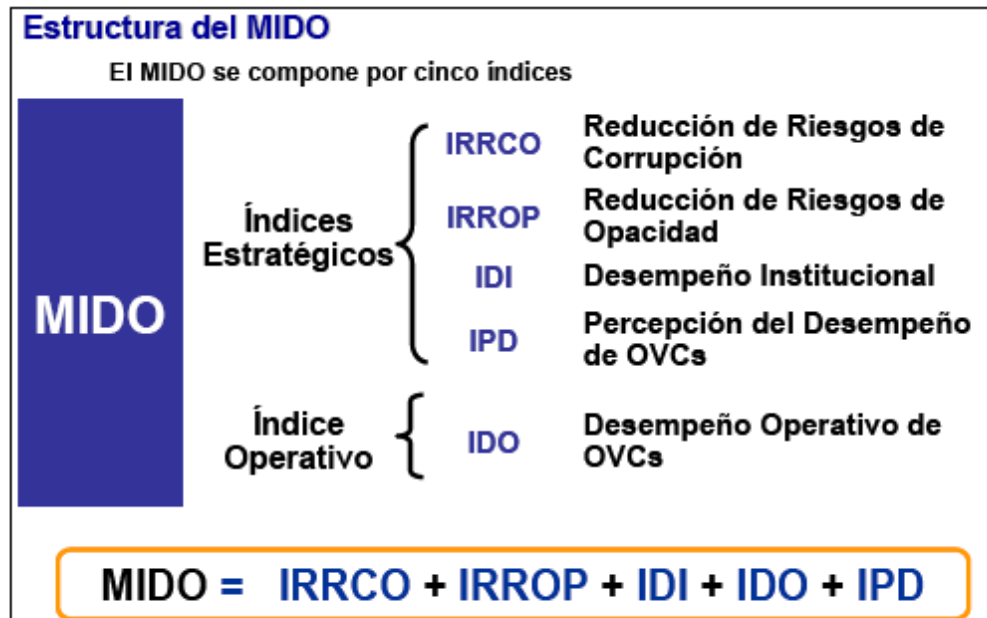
Estructura del MIDO

El MIDO se compone por cinco índices

MIDO

Índices Estratégicos

IRRCO Reducción de Riesgos de Corrupción

IRROP Reducción de Riesgos de Opacidad

IDI Desempeño Institucional

IPD Percepción del Desempeño de OVCs

Índice Operativo

IDO Desempeño Operativo de OVCs

MIDO = IRRCO + IRROP + IDI + IDO + IPD